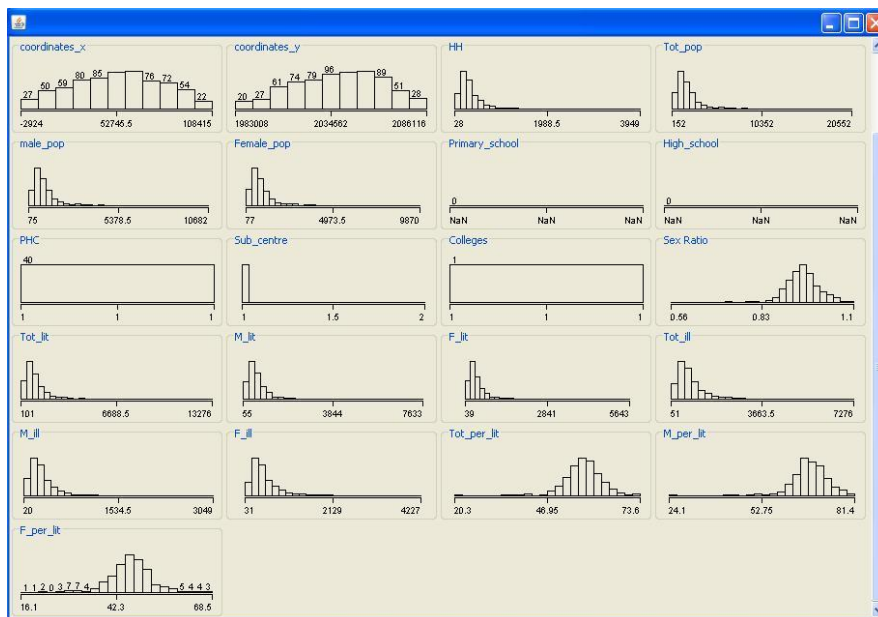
coordinates_x
27 60 59 80 85 76 72 54 22
-2924 52746.5 108415

coordinates_y
20 27 61 74 79 96 89 51 28
1983008 2034562 2086116

HH
28 1988.5 3949

Tot_pop
152 10352 20552

male_pop
75 5378.5 10682

Female_pop
77 4973.5 9870

Primary_school
0
NaN NaN NaN

High_school
0
NaN NaN NaN

PHC
40
1 1 1

Sub_centre
1 1.5 2

Colleges
1
1 1 1

Sex Ratio
0.56 0.83 1.1

Tot_lit
101 6688.5 13276

M_lit
55 3844 7633

F_lit
39 2841 5643

Tot_ill
51 3663.5 7276

M_ill
20 1534.5 3049

F_ill
31 2129 4227

Tot_per_lit
20.3 46.95 73.6

M_per_lit
24.1 52.75 81.4

F_per_lit
1 1 2 0 3 7 7 4 5 4 4 3
16.1 42.3 68.5